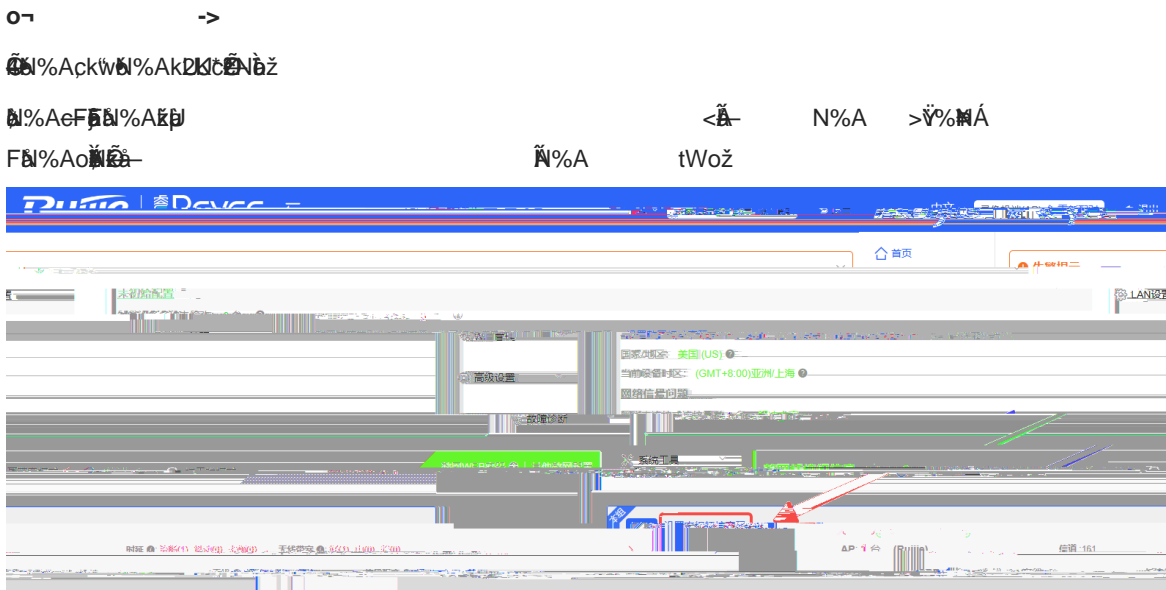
o¬ ->

ÕÑl%AçkŴbl%AkŽKlčÊNàž

àl%AeFĵál%Akzþ <Å N%A >Ÿ%ĦÁ

Fàl%AoŇKä Ñ%A tWož

首页

未初始配置

LAN设置

高级设置

国家/地区: 美国(US)

当前设备时区: (GMT+8:00)亚洲/上海

网络信号问题

故障诊断

系统工具

AP: 1 台

信道: 161